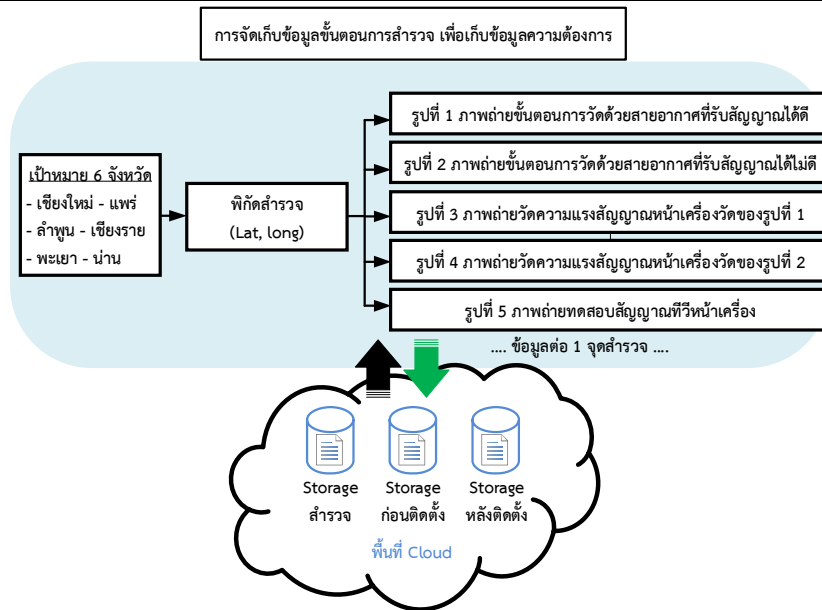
การจัดเก็บข้อมูลขั้นตอนการสำรวจ เพื่อเก็บข้อมูลความต้องการ

เป้าหมาย 6 จังหวัด
- เชียงใหม่ - แพร่
- ลำพูน - เชียงราย
- พะเยา - น่าน

พิกัดสำรวจ
(Lat, long)

รูปที่ 1 ภาพถ่ายขั้นตอนการวัดด้วยสายอากาศที่รับสัญญาณได้ดี

รูปที่ 2 ภาพถ่ายขั้นตอนการวัดด้วยสายอากาศที่รับสัญญาณได้ไม่ดี

รูปที่ 3 ภาพถ่ายวัดความแรงสัญญาณหน้าเครื่องวัดของรูปที่ 1

รูปที่ 4 ภาพถ่ายวัดความแรงสัญญาณหน้าเครื่องวัดของรูปที่ 2

รูปที่ 5 ภาพถ่ายทดสอบสัญญาณทีวีหน้าเครื่อง

.... ข้อมูลต่อ 1 จุดสำรวจ ....

Storage
สำรวจ

Storage
ก่อนติดตั้ง

Storage
หลังติดตั้ง

พื้นที่ Cloud